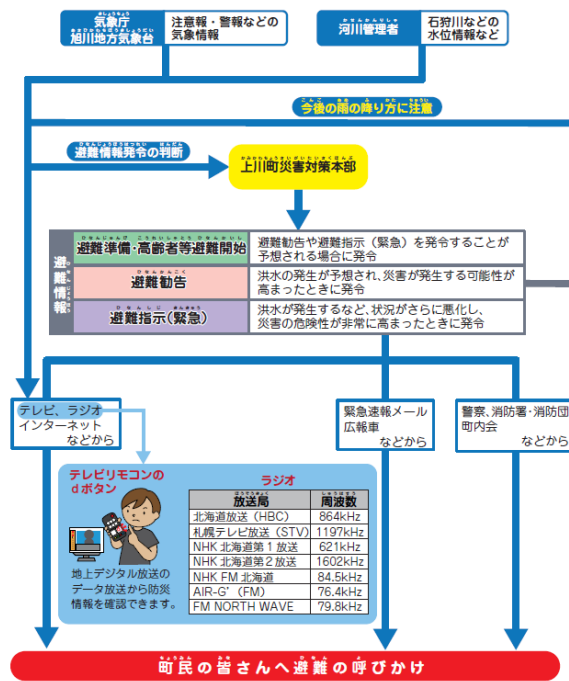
気象庁
旭川地方気象台

注意報・警報などの気象情報

河川管理者

石狩川などの水位情報など

今後の雨の降り方に注意

避難情報発令の判断

上川町災害対策本部

避難情報

| 避難準備・高齢者等避難開始 | 避難勧告や避難指示（緊急）を発令することが予想される場合に発令 |
|---|---|
| 避難勧告 | 洪水の発生が予想され、災害が発生する可能性が高まったときに発令 |
| 避難指示（緊急） | 洪水が発生するなど、状況がさらに悪化し、災害の危険性が非常に高まったときに発令 |

テレビ、ラジオ
インターネット
などから

緊急速報メール
広報車
などから

警察、消防署・消防団
町内会
などから

テレビリモコンの
dボタン

地上デジタル放送のデータ放送から防災情報を確認できます。

ラジオ

| 放送局 | 周波数 |
|---|---|
| 北海道放送（HBC） | 864kHz |
| 札幌テレビ放送（STV） | 1197kHz |
| NHK 北海道第1放送 | 621kHz |
| NHK 北海道第2放送 | 1602kHz |
| NHK FM 北海道 | 84.5kHz |
| AIR-G'（FM） | 76.4kHz |
| FM NORTH WAVE | 79.8kHz |

町民の皆さんへ避難の呼びかけ